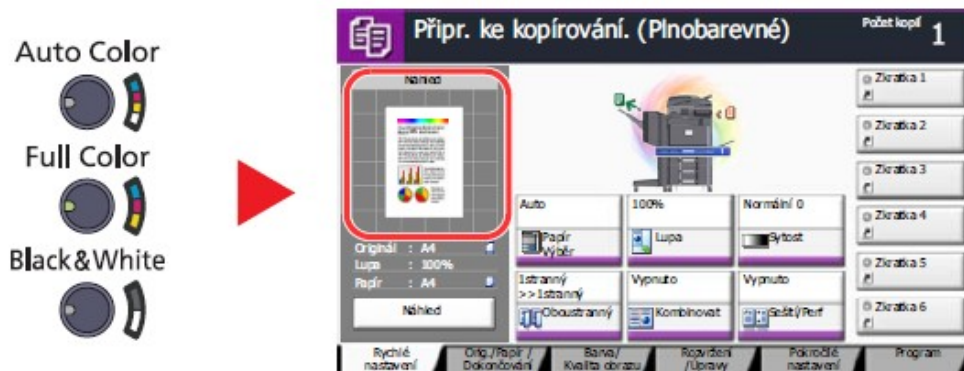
Auto Color

Full Color

Black&White

Připr. ke kopírování. (Plnobarevné)

Počet kopií 1

Náhled

Originál : A4
Lupa : 100%
Papír : A4

Náhled

Auto

Papír Výběr

100%

Lupa

Normální 0

Sytost

1stranný >>1stranný

Oboustranný

Vypnuto

Kombinovat

Vypnuto

Sešít/Perf

Zkratka 1

Zkratka 2

Zkratka 3

Zkratka 4

Zkratka 5

Zkratka 6

Rychlé nastavení

Orig./Papír / Dokončování

Barva/ Kvalita obrazu

Rozvržení /Úpravy

Pokročilé nastavení

Program